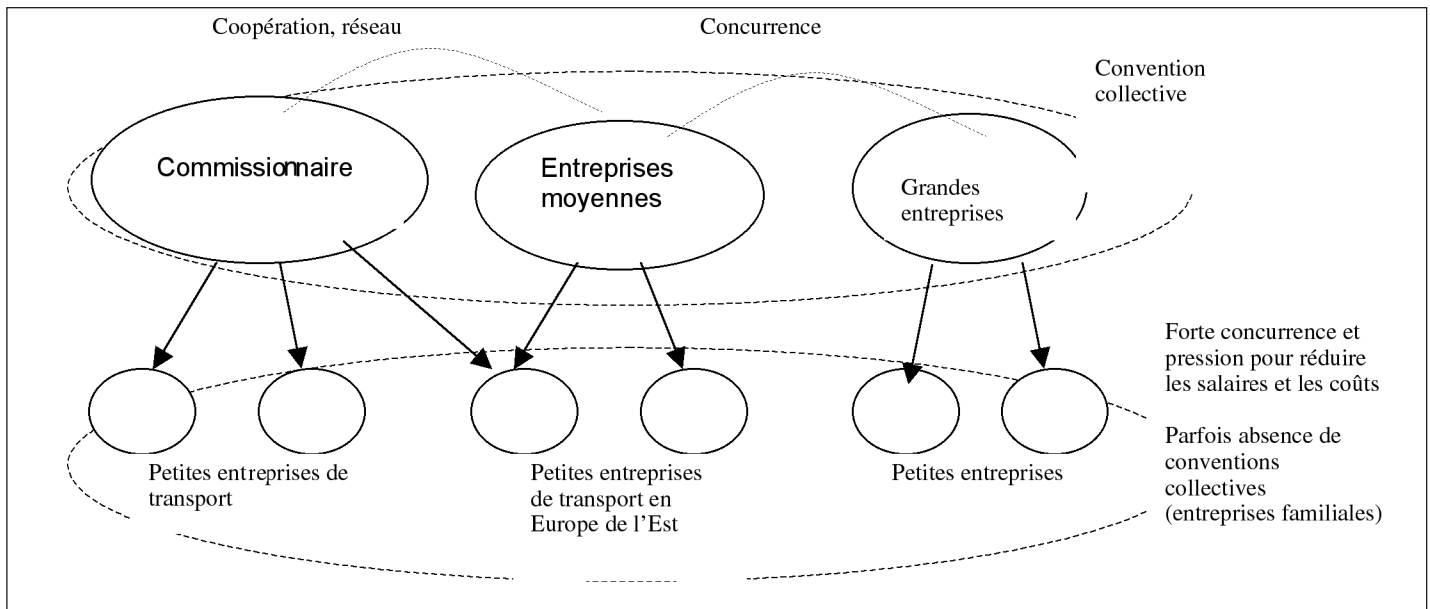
Coopération, réseau

Concurrence

Convention collective

Commissionnaire

Entreprises moyennes

Grandes entreprises

Forte concurrence et pression pour réduire les salaires et les coûts

Parfois absence de conventions collectives (entreprises familiales)

Petites entreprises de transport

Petites entreprises de transport en Europe de l'Est

Petites entreprises